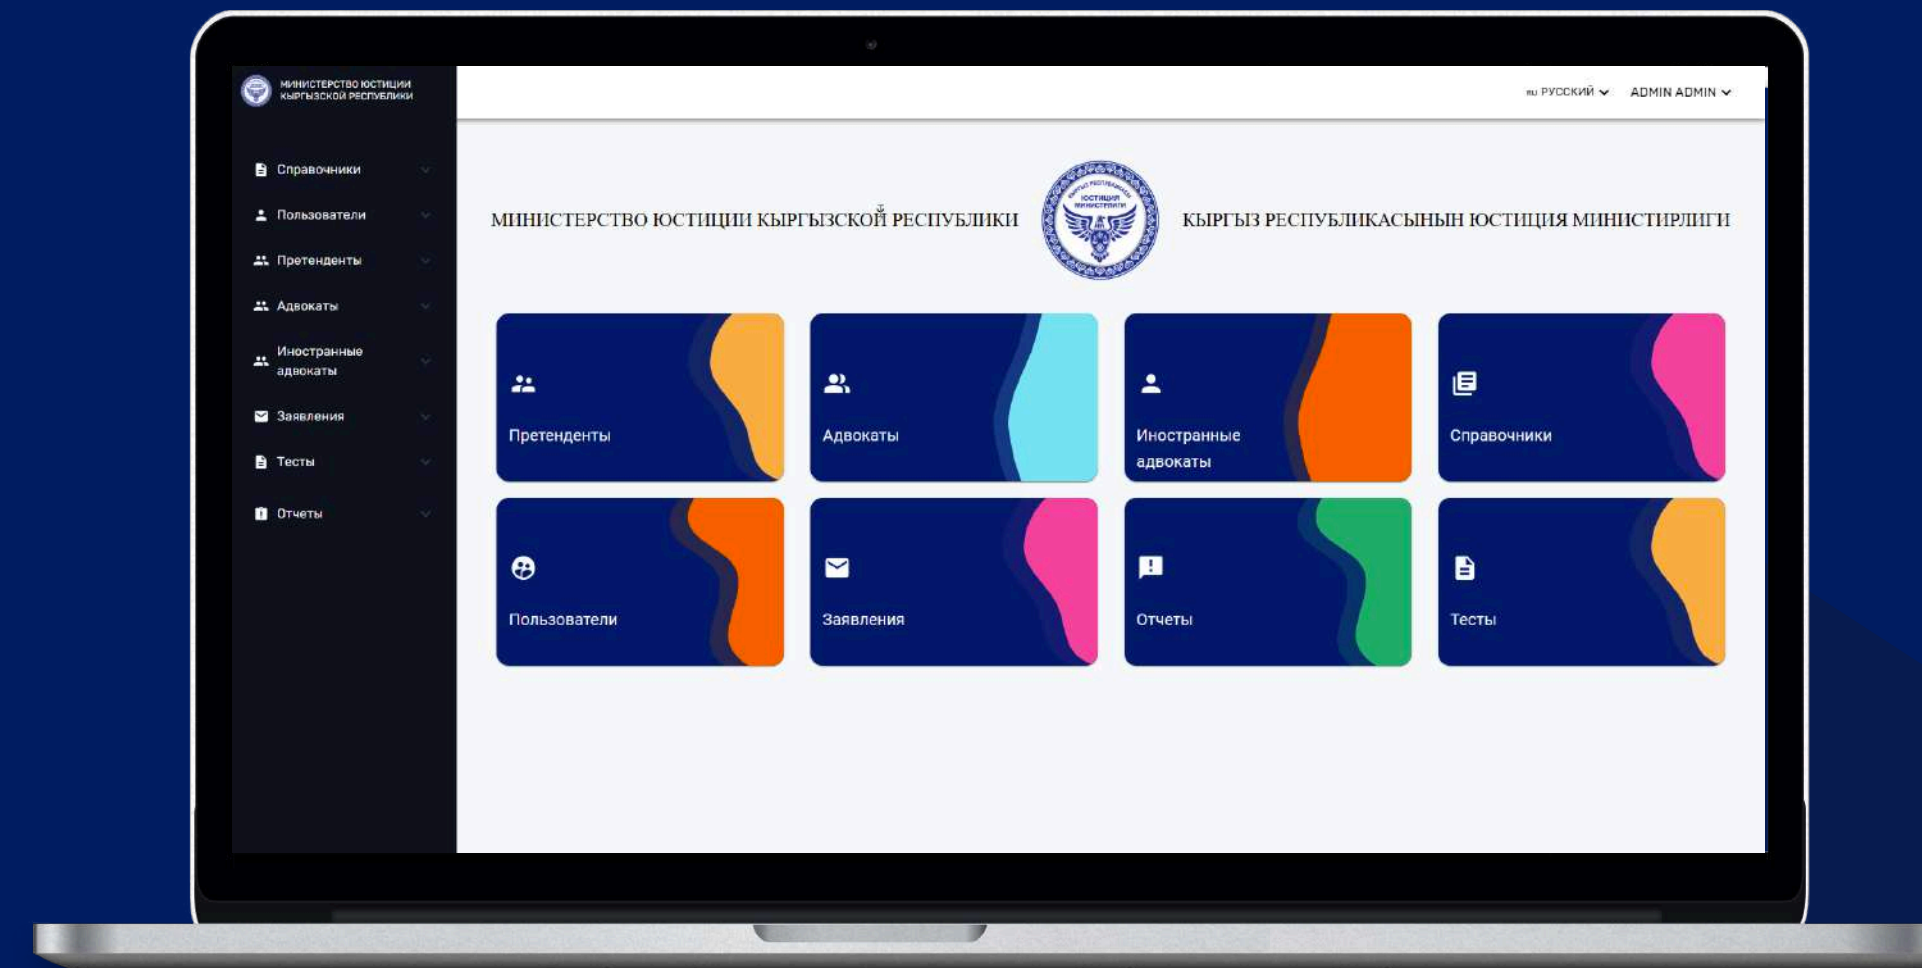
МИНИСТЕРСТВО ЮСТИЦИИ КЫРГЫЗСКОЙ РЕСПУБЛИКИ

Справочники
Пользователи
Претенденты
Адвокаты
Иностранные адвокаты
Заявления
Тесты
Отчеты

ru РУССКИЙ
ADMIN ADMIN

МИНИСТЕРСТВО ЮСТИЦИИ КЫРГЫЗСКОЙ РЕСПУБЛИКИ

ЮСТИЦИЯ МИНИСТРЛИГИ

КЫРГЫЗ РЕСПУБЛИКАСЫНЫН ЮСТИЦИЯ МИНИСТРЛИГИ

Претенденты

Адвокаты

Иностранные адвокаты

Справочники

Пользователи

Заявления

Отчеты

Тесты